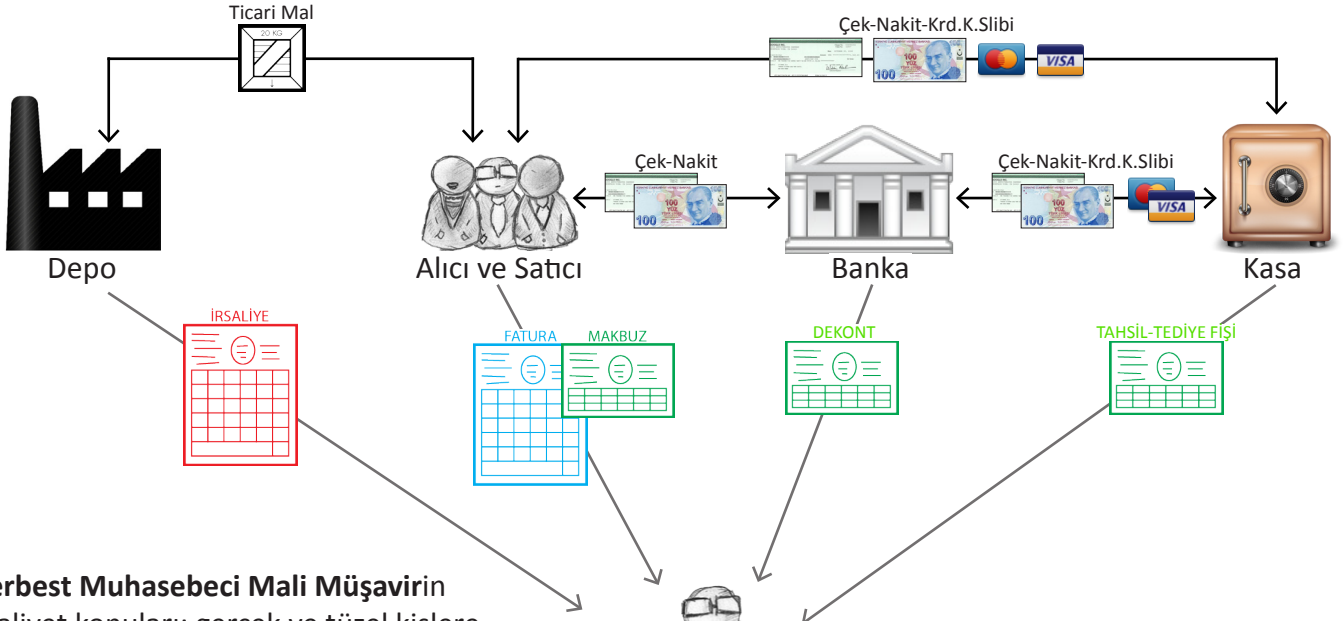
Ticari Mal

20 KG

Çek-Nakit-Krd.K.Slibi

100

VISA

Çek-Nakit

100

Çek-Nakit-Krd.K.Slibi

100

VISA

Depo

Alıcı ve Satıcı

Banka

Kasa

İRSALİYE

FATURA

MAKBUZ

DEKONT

TAHSİL-TEDİYE FİŞİ

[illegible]erbest Muhasebeci Mali Müşavirin

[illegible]aliyet konuları; gerçek ve tüzel kişilere